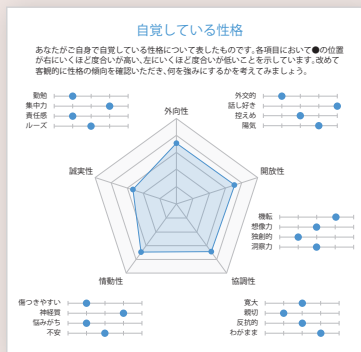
自覚している性格

あなたがご自身で自覚している性格について表したものです。各項目において●の位置が右にいくほど度合いが高い、左にいくほど度合いが低いことを示しています。改めて客観的に性格の傾向を確認いただき、何を強みにするかを考えてみましょう。

勤勉
集中力
責任感
ルーズ

外交的
話し好き
控えめ
陽気

外向性
誠実性
開放性
情動性
協調性

機転
想像力
独創的
洞察力

傷つきやすい
神経質
悩みがち
不安

寛大
親切
反抗的
わがまま